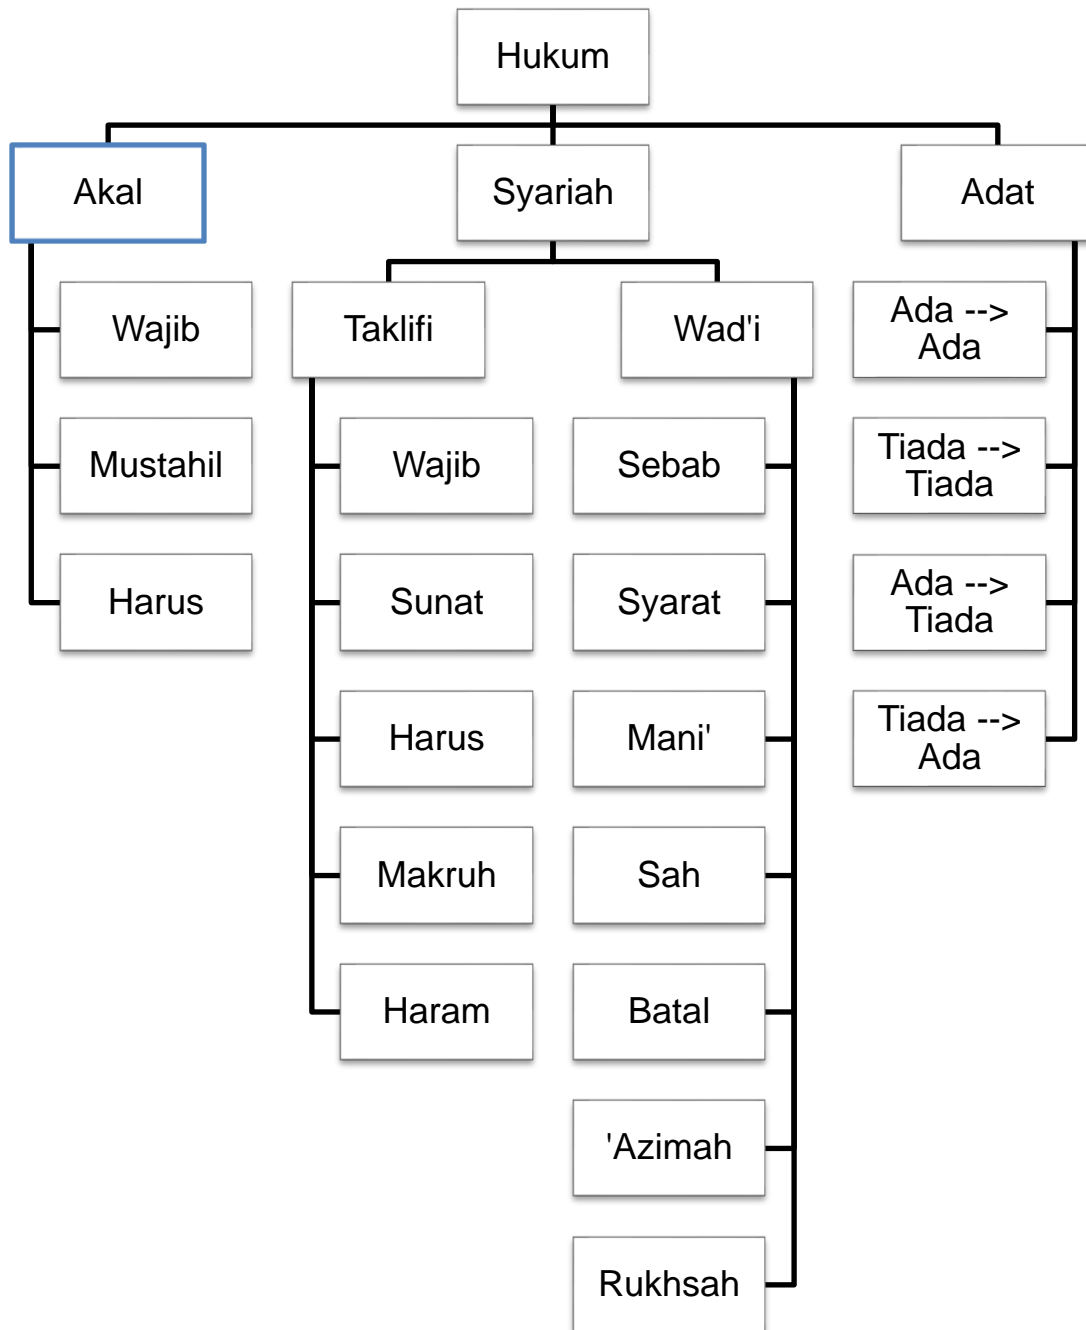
Hukum

Akal

Wajib

Mustahil

Harus

Syariah

Taklifi

Wajib

Sunat

Harus

Makruh

Haram

Wad'i

Sebab

Syarat

Mani'

Sah

Batal

'Azimah

Rukhsah

Adat

Ada --> Ada

Tiada --> Tiada

Ada --> Tiada

Tiada --> Ada